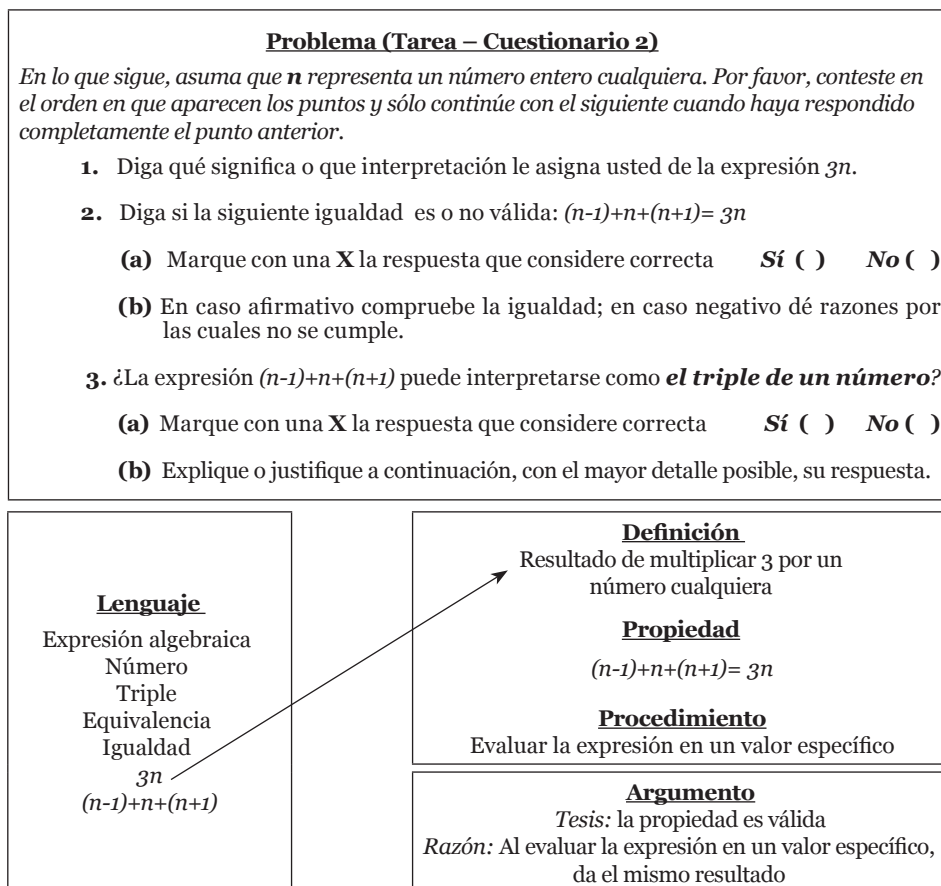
**Problema (Tarea – Cuestionario 2)**

*En lo que sigue, asuma que **n** representa un número entero cualquiera. Por favor, conteste en el orden en que aparecen los puntos y sólo continúe con el siguiente cuando haya respondido completamente el punto anterior.*

**1.** Diga qué significa o que interpretación le asigna usted de la expresión *3n*.

**2.** Diga si la siguiente igualdad es o no válida: *(n-1)+n+(n+1)= 3n*

**(a)** Marque con una **X** la respuesta que considere correcta ***Sí* ( )** ***No* ( )**

**(b)** En caso afirmativo compruebe la igualdad; en caso negativo dé razones por las cuales no se cumple.

**3.** ¿La expresión *(n-1)+n+(n+1)* puede interpretarse como ***el triple de un número***?

**(a)** Marque con una **X** la respuesta que considere correcta ***Sí* ( )** ***No* ( )**

**(b)** Explique o justifique a continuación, con el mayor detalle posible, su respuesta.

**Lenguaje**
Expresión algebraica
Número
Triple
Equivalencia
Igualdad
*3n*
*(n-1)+n+(n+1)*

**Definición**
Resultado de multiplicar 3 por un número cualquiera

**Propiedad**
*(n-1)+n+(n+1)= 3n*

**Procedimiento**
Evaluar la expresión en un valor específico

**Argumento**
*Tesis:* la propiedad es válida
*Razón:* Al evaluar la expresión en un valor específico, da el mismo resultado